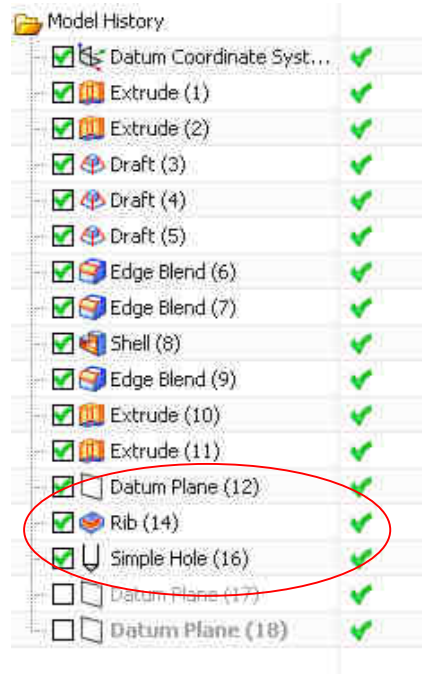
Model History
Datum Coordinate Syst...
Extrude (1)
Extrude (2)
Draft (3)
Draft (4)
Draft (5)
Edge Blend (6)
Edge Blend (7)
Shell (8)
Edge Blend (9)
Extrude (10)
Extrude (11)
Datum Plane (12)
Rib (14)
Simple Hole (16)
Datum Plane (17)
Datum Plane (18)